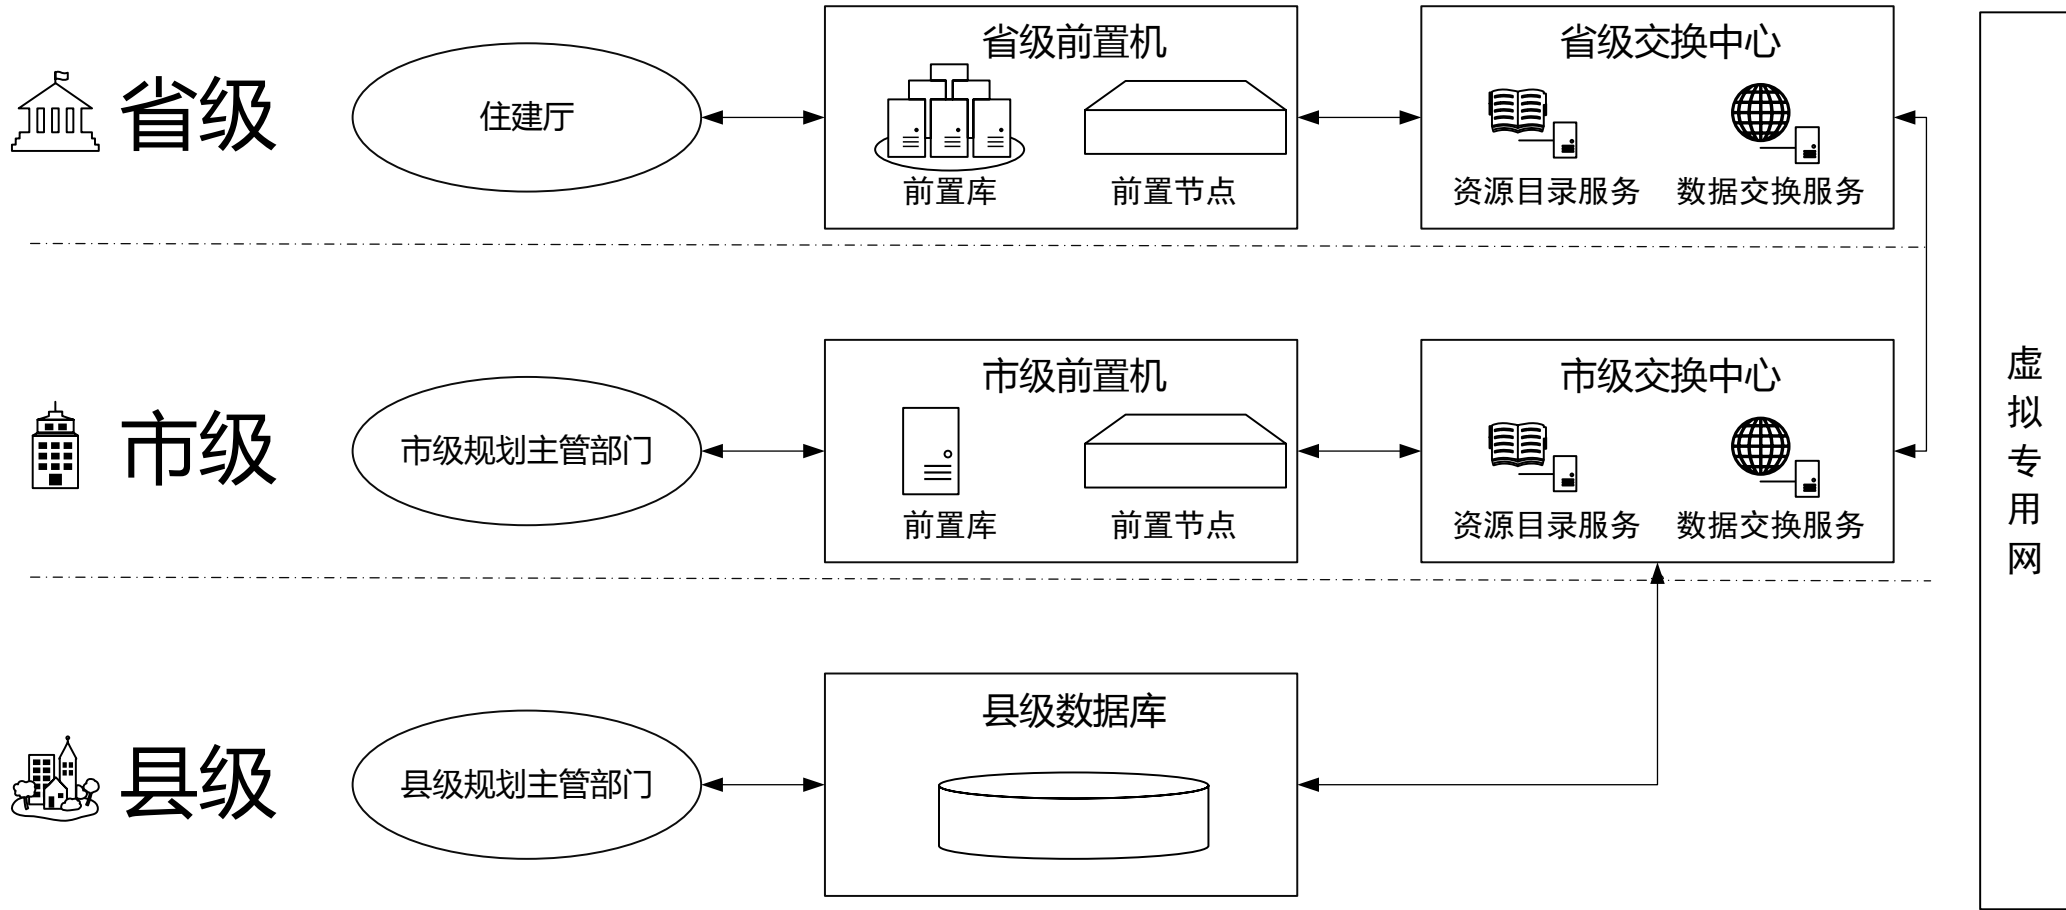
省级

住建厅

省级前置机

前置库

前置节点

省级交换中心

资源目录服务

数据交换服务

市级

市级规划主管部门

市级前置机

前置库

前置节点

市级交换中心

资源目录服务

数据交换服务

县级

县级规划主管部门

县级数据库

虚拟专用网